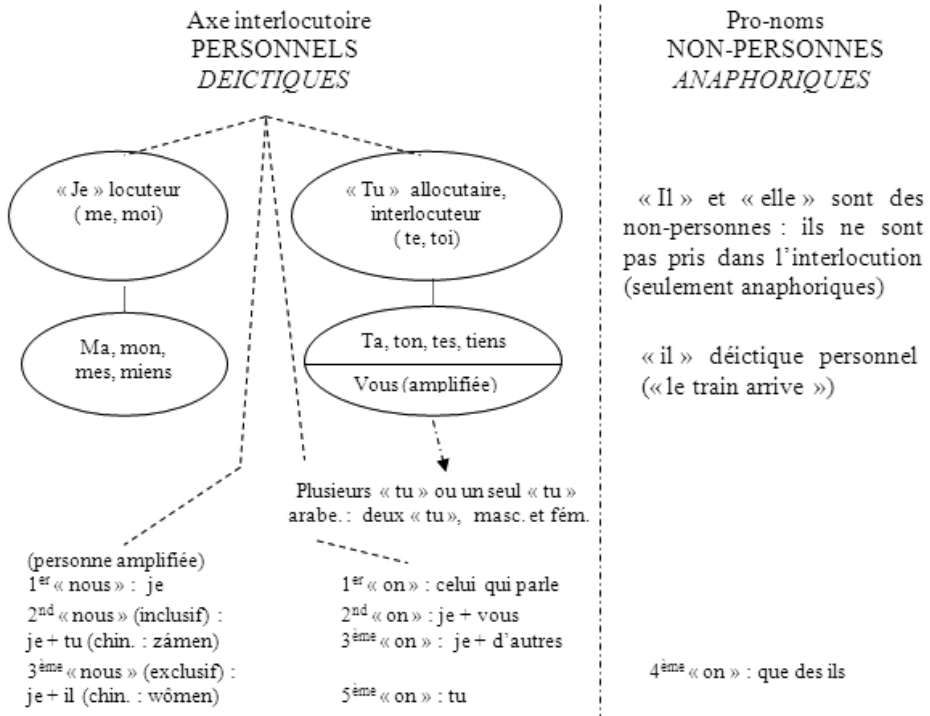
Axe interlocutoire
PERSONNELS
*DEICTIQUES*

« Je » locuteur
( me, moi)

Ma, mon, mes, miens

« Tu » allocutaire, interlocuteur
( te, toi)

Ta, ton, tes, tiens

Vous (amplifiée)

Plusieurs « tu » ou un seul « tu »
arabe. : deux « tu », masc. et fém.

(personne amplifiée)
1$^{er}$ « nous » : je
2$^{nd}$ « nous » (inclusif) : je + tu (chin. : zámen)
3$^{ème}$ « nous » (exclusif) : je + il (chin. : wŏmen)

1$^{er}$ « on » : celui qui parle
2$^{nd}$ « on » : je + vous
3$^{ème}$ « on » : je + d'autres

5$^{ème}$ « on » : tu

Pro-noms
NON-PERSONNES
*ANAPHORIQUES*

« Il » et « elle » sont des non-personnes : ils ne sont pas pris dans l'interlocution (seulement anaphoriques)

« il » déictique personnel (« le train arrive »)

4$^{ème}$ « on » : que des ils